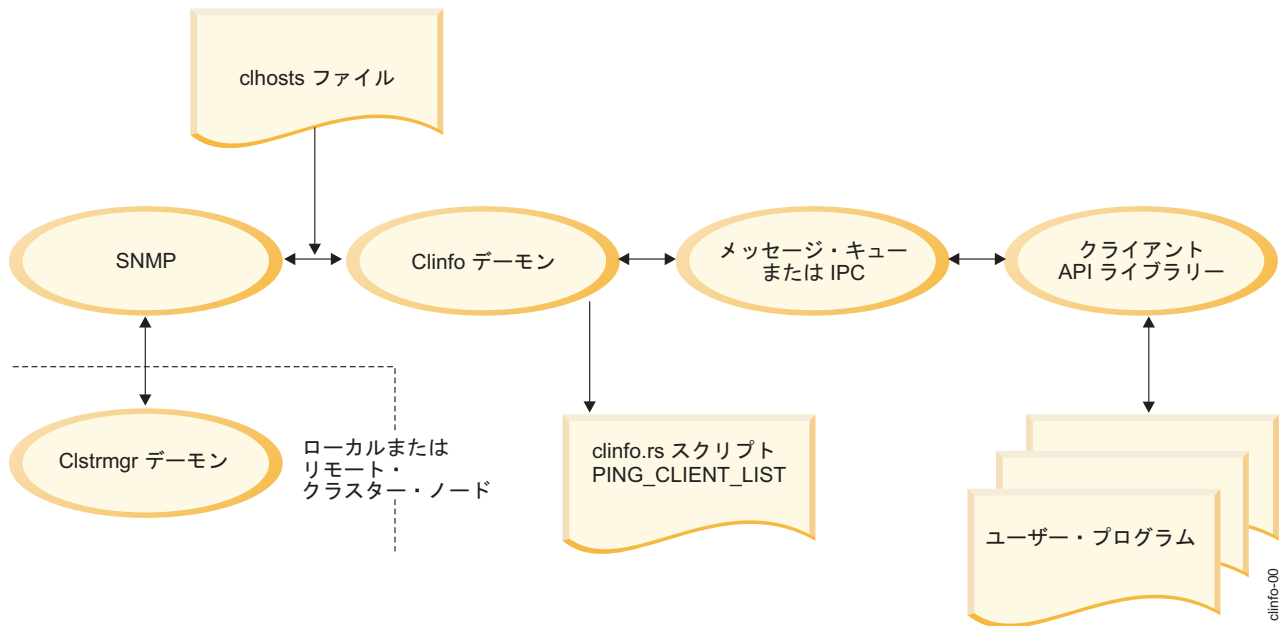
clhosts ファイル

SNMP

Clinfo デーモン

メッセージ・キュー
または IPC

クライアント
API ライブラリー

Clstrmgr デーモン

ローカルまたは
リモート・
クラスター・ノード

clinfo.rs スクリプト
PING_CLIENT_LIST

ユーザー・プログラム

clinfo-00